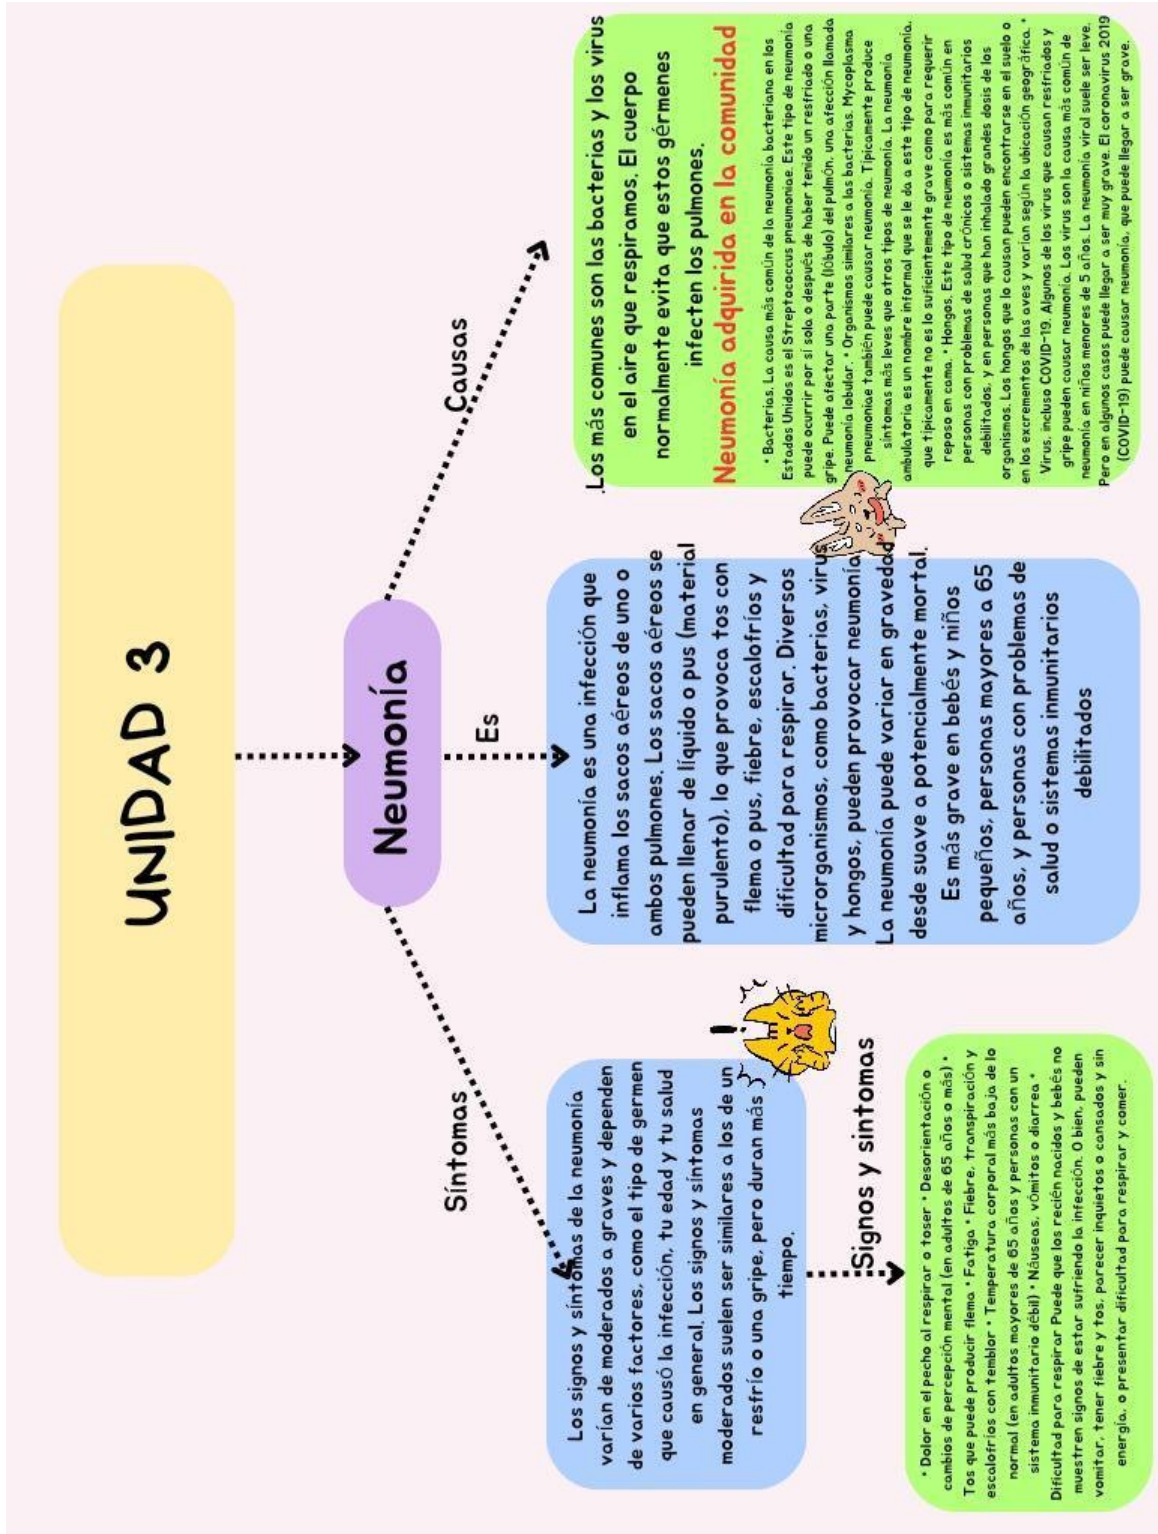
UNIDAD 3

Neumonía

Causas

Los más comunes son las bacterias y los virus en el aire que respiramos. El cuerpo normalmente evita que estos gérmenes infecten los pulmones.

Neumonía adquirida en la comunidad

• Bacterias. La causa más común de la neumonía bacteriana en los Estados Unidos es el Streptococcus pneumoniae. Este tipo de neumonía puede ocurrir por sí solo o después de haber tenido un resfriado o una gripe. Puede afectar una parte (lóbulo) del pulmón, una afección llamada neumonía lobular. • Organismos similares a las bacterias. Mycoplasma pneumoniae también puede causar neumonía. Típicamente produce síntomas más leves que otros tipos de neumonía. La neumonía ambulatoria es un nombre informal que se le da a este tipo de neumonía, que típicamente no es lo suficientemente grave como para requerir reposo en cama. • Hongos. Este tipo de neumonía es más común en personas con problemas de salud crónicos o sistemas inmunitarios debilitados, y en personas que han inhalado grandes dosis de los organismos. Los hongos que la causan pueden encontrarse en el suelo o en los excrementos de las aves y varían según la ubicación geográfica. • Virus, incluso COVID-19. Algunos de los virus que causan resfriados y gripe pueden causar neumonía. Los virus son la causa más común de neumonía en niños menores de 5 años. La neumonía viral suele ser leve. Pero en algunos casos puede llegar a ser muy grave. El coronavirus 2019 (COVID-19) puede causar neumonía, que puede llegar a ser grave.

Es

La neumonía es una infección que inflama los sacos aéreos de uno o ambos pulmones. Los sacos aéreos se pueden llenar de líquido o pus (material purulento), lo que provoca tos con flema o pus, fiebre, escalofríos y dificultad para respirar. Diversos microrganismos, como bacterias, virus y hongos, pueden provocar neumonía. La neumonía puede variar en gravedad desde suave a potencialmente mortal.

Es más grave en bebés y niños pequeños, personas mayores a 65 años, y personas con problemas de salud o sistemas inmunitarios debilitados

Síntomas

Los signos y síntomas de la neumonía varían de moderados a graves y dependen de varios factores, como el tipo de germen que causó la infección, tu edad y tu salud en general. Los signos y síntomas moderados suelen ser similares a los de un resfrío o una gripe, pero duran más tiempo.

Signos y síntomas

• Dolor en el pecho al respirar o toser • Desorientación o cambios de percepción mental (en adultos de 65 años o más) • Tos que puede producir flema • Fatiga • Fiebre, transpiración y escalofríos con temblor • Temperatura corporal más baja de lo normal (en adultos mayores de 65 años y personas con un sistema inmunitario débil) • Náuseas, vómitos o diarrea • Dificultad para respirar Puede que los recién nacidos y bebés no muestren signos de estar sufriendo la infección. O bien, pueden vomitar, tener fiebre y tos, parecer inquietos o cansados y sin energía, o presentar dificultad para respirar y comer.